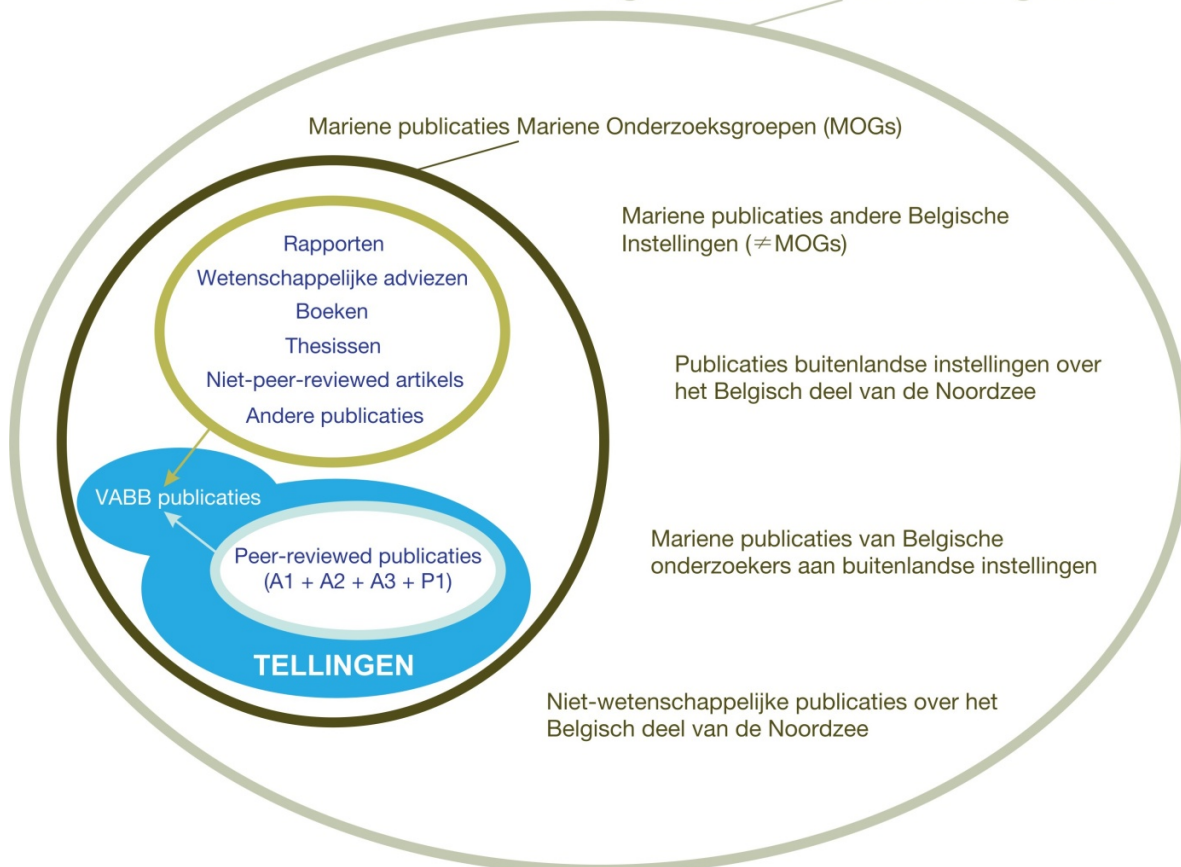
Mariene publicaties Mariene Onderzoeksgroepen (MOGs)

Rapporten
Wetenschappelijke adviezen
Boeken
Thesissen
Niet-peer-reviewed artikels
Andere publicaties

VABB publicaties

Peer-reviewed publicaties (A1 + A2 + A3 + P1)

TELLINGEN

Mariene publicaties andere Belgische Instellingen ($\neq$MOGs)

Publicaties buitenlandse instellingen over het Belgisch deel van de Noordzee

Mariene publicaties van Belgische onderzoekers aan buitenlandse instellingen

Niet-wetenschappelijke publicaties over het Belgisch deel van de Noordzee